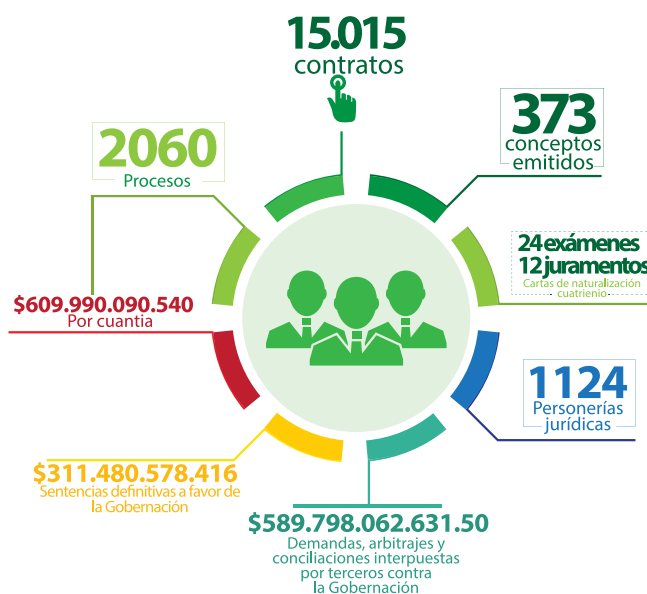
15.015
contratos

373
conceptos
emitidos

2060
Procesos

24 exámenes
12 juramentos
Cartas de naturalización
cuatrienio

$609.990.090.540
Por cuantia

1124
Personerías
jurídicas

$311.480.578.416
Sentencias definitivas a favor de la Gobernación

$589.798.062.631.50
Demandas, arbitrajes y conciliaciones interpuestas por terceros contra la Gobernación